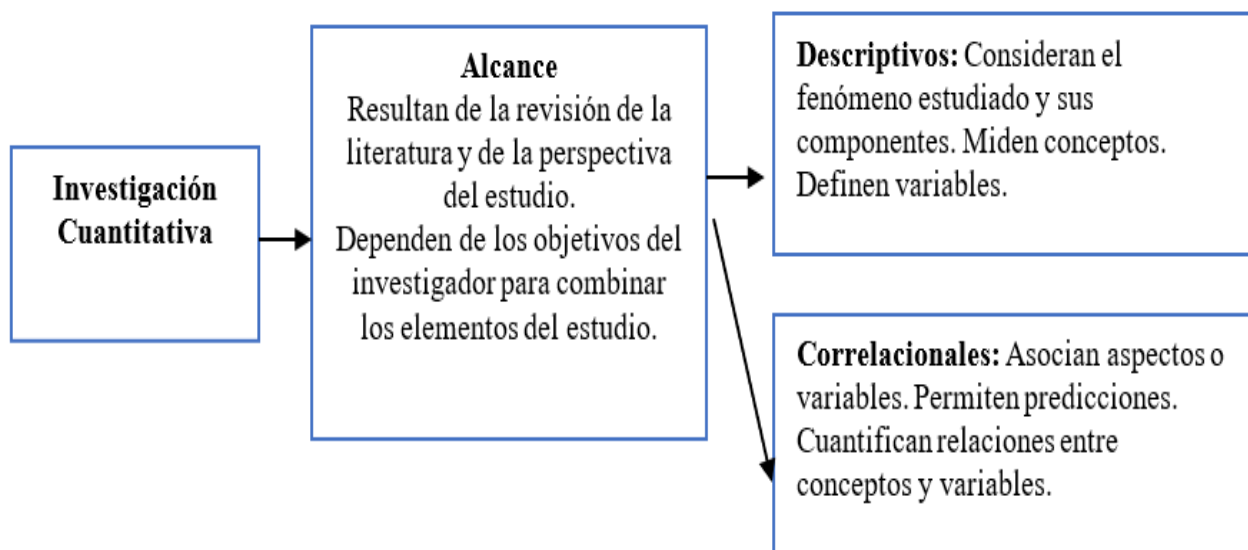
Investigación Cuantitativa

Alcance
Resultan de la revisión de la literatura y de la perspectiva del estudio.
Dependen de los objetivos del investigador para combinar los elementos del estudio.

Descriptivos: Consideran el fenómeno estudiado y sus componentes. Miden conceptos. Definen variables.

Correlacionales: Asocian aspectos o variables. Permiten predicciones. Cuantifican relaciones entre conceptos y variables.